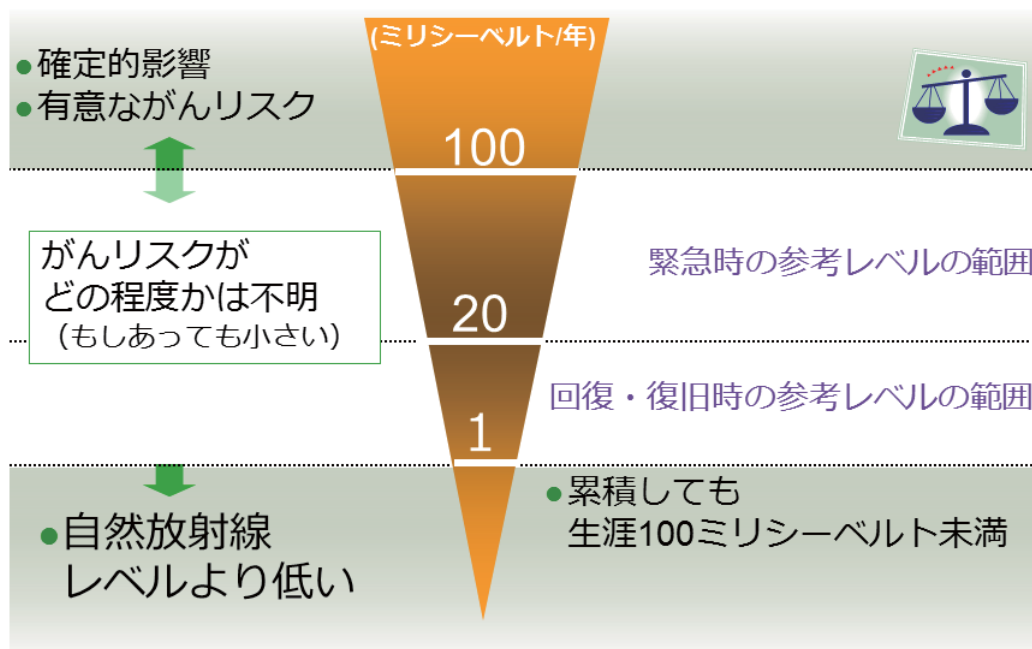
(ミリシーベルト/年)

●確定的影響
●有意ながんリスク

100

がんリスクが
どの程度かは不明
（もしあっても小さい）

緊急時の参考レベルの範囲

20

回復・復旧時の参考レベルの範囲

1

●累積しても
生涯100ミリシーベルト未満

●自然放射線
レベルより低い